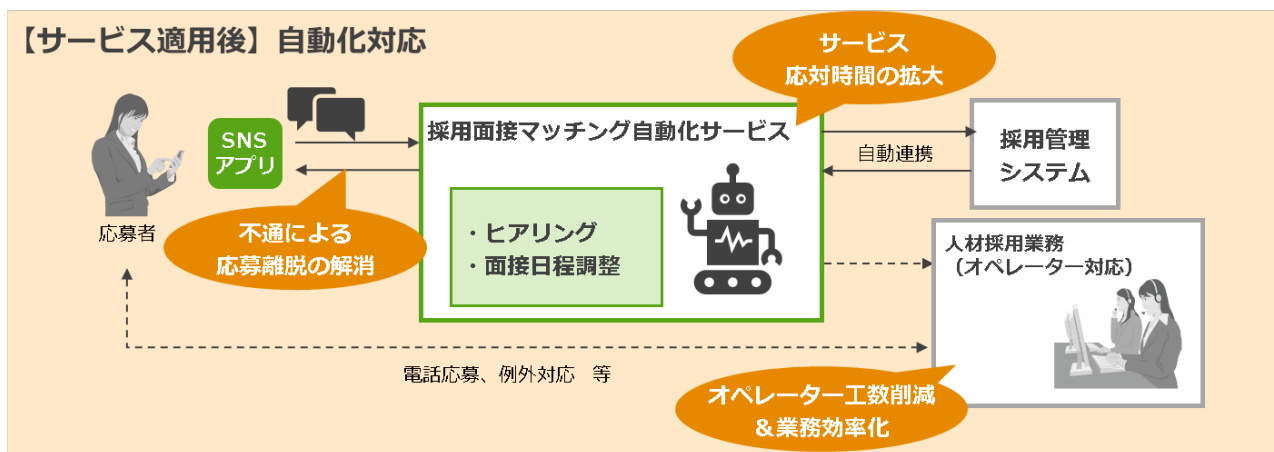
【サービス適用後】自動化対応

サービス
応対時間の拡大

SNS
アプリ

採用面接マッチング自動化サービス

採用管理
システム

自動連携

・ヒアリング
・面接日程調整

応募者

不通による
応募離脱の解消

人材採用業務
（オペレーター対応）

電話応募、例外対応　等

オペレーター工数削減
＆業務効率化